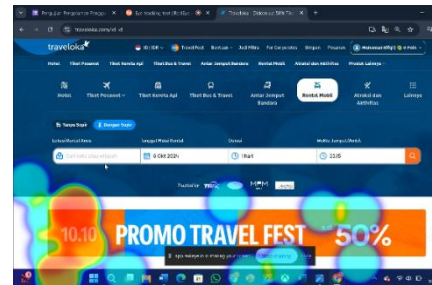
traveloka

Hotel Tiket Pesawat Tiket Kereta Api Tiket Bus & Travel Antar Jemput Bandara Rental Mobil Atraksi dan Aktivitas Produk Lainnya

Hotel

Tiket Pesawat

Tiket Kereta Api

Tiket Bus & Travel

Antar Jemput Bandara

Rental Mobil

Atraksi dan Aktivitas

Lainnya

Tanpa Sopir

Dengan Sopir

Lokasi Rental Anda

Tanggal Mulai Rental

8 Okt 2024

Durasi

1 hari

Waktu Jemput/Rental

12:00

10.10 PROMO TRAVEL FEST 50%